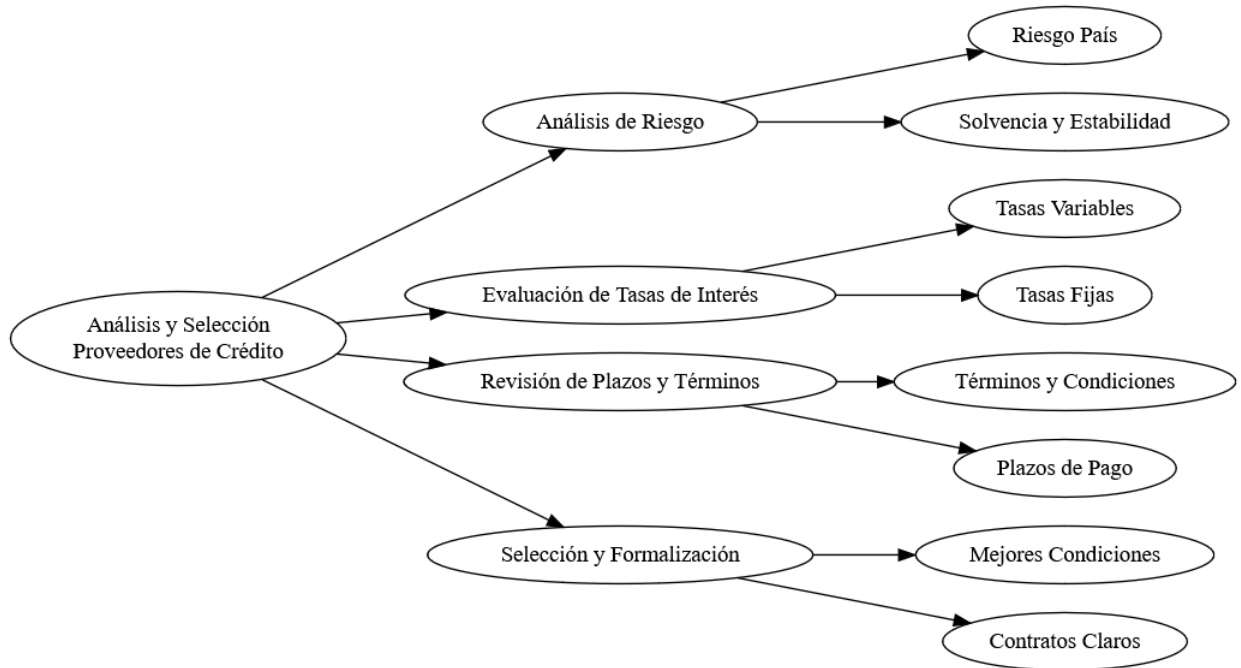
Análisis y Selección Proveedores de Crédito

Análisis de Riesgo

Riesgo País

Solvencia y Estabilidad

Evaluación de Tasas de Interés

Tasas Variables

Tasas Fijas

Revisión de Plazos y Términos

Términos y Condiciones

Plazos de Pago

Selección y Formalización

Mejores Condiciones

Contratos Claros